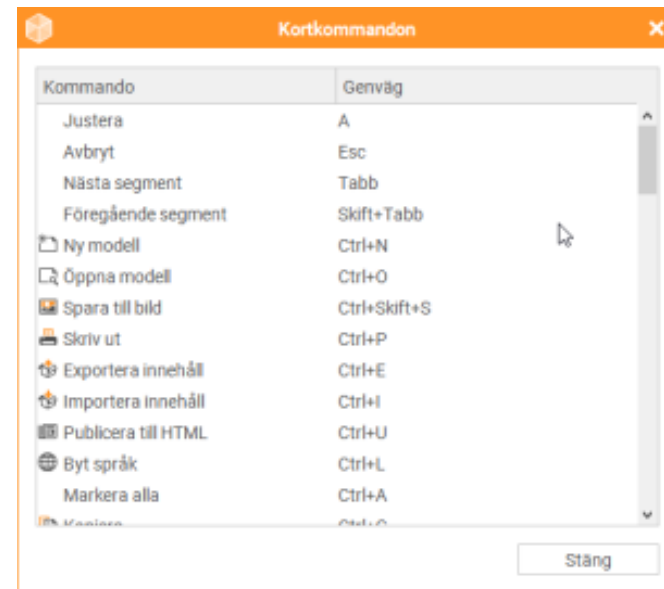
Kortkommandon

| Kommando | Genväg |
|---|---|
| Justera | A |
| Avbryt | Esc |
| Nästa segment | Tabb |
| Föregående segment | Skift+Tabb |
| Ny modell | Ctrl+N |
| Öppna modell | Ctrl+O |
| Spara till bild | Ctrl+Skift+S |
| Skriv ut | Ctrl+P |
| Exportera innehåll | Ctrl+E |
| Importera innehåll | Ctrl+I |
| Publicera till HTML | Ctrl+U |
| Byt språk | Ctrl+L |
| Markera alla | Ctrl+A |
| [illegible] | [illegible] |

Stäng